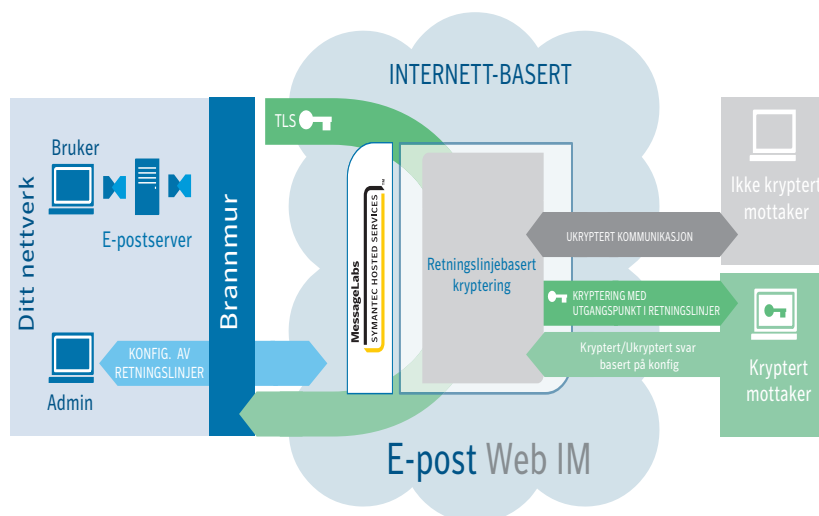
INTERNETT-BASERT

Ditt nettverk

Bruker

E-postserver

Admin

Brannmur

TLS

MessageLabs
SYMANTEC HOSTED SERVICES

Retningslinjebasert kryptering

KONFIG. AV RETNINGSLINJER

UKRYPTERT KOMMUNIKASJON

KRYPTERING MED UTGANGSPUNKT I RETNINGSLINJER

Kryptert/Ukryptert svar basert på konfig

Ikke kryptert mottaker

Kryptert mottaker

E-post Web IM